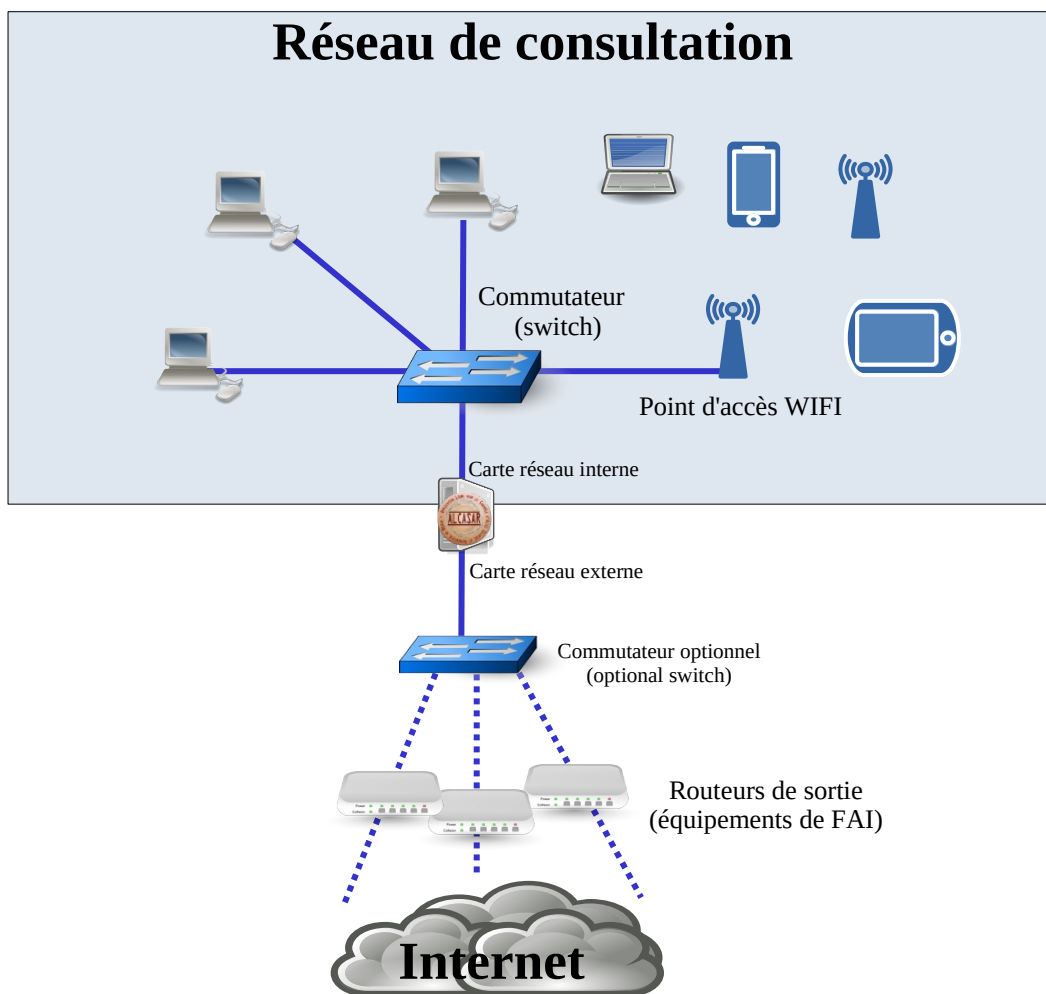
Réseau de consultation

Commutateur
(switch)

Point d'accès WIFI

Carte réseau interne

ALCASAR

Carte réseau externe

Commutateur optionnel
(optional switch)

Routeurs de sortie
(équipements de FAI)

Internet